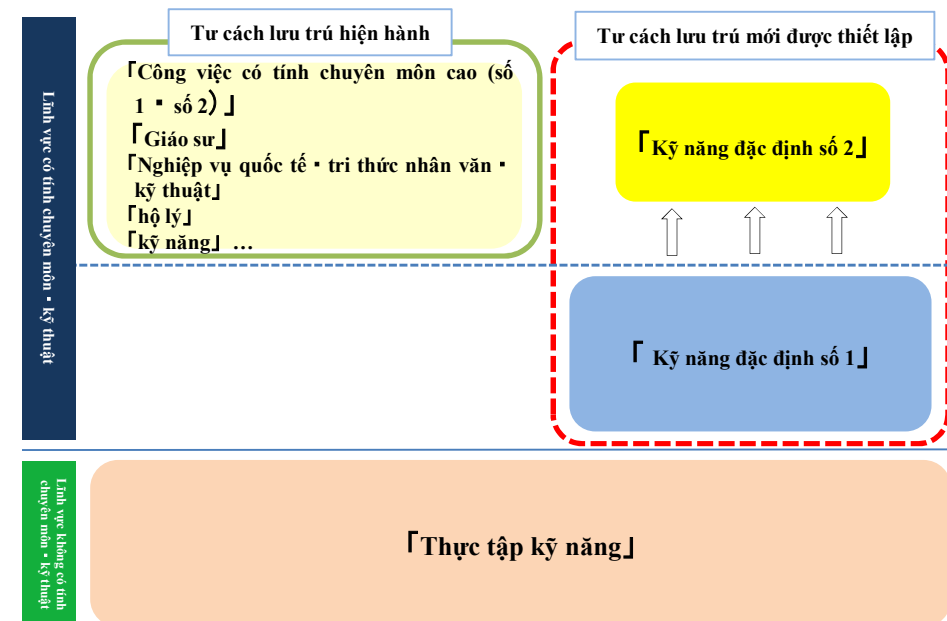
Lĩnh vực có tính chuyên môn・kỹ thuật

Tư cách lưu trú hiện hành

「Công việc có tính chuyên môn cao (số 1・số 2)」
「Giáo sư」
「Nghiệp vụ quốc tế・tri thức nhân văn・kỹ thuật」
「hộ lý」
「kỹ năng」…

Tư cách lưu trú mới được thiết lập

「Kỹ năng đặc định số 2」

「 Kỹ năng đặc định số 1」

Lĩnh vực không có tính chuyên môn・kỹ thuật

「Thực tập kỹ năng」